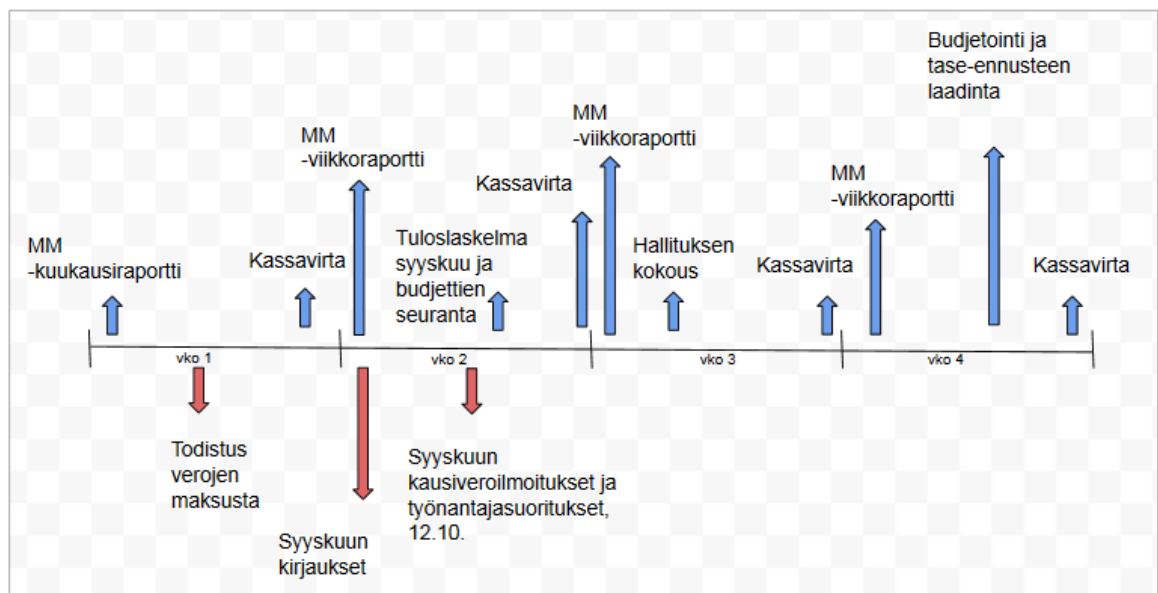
Budjetointi ja tase-ennusteen laadinta

MM -viikkoraportti

MM -viikkoraportti

MM -viikkoraportti

Kassavirta

Tuloslaskelma syyskuu ja budjettien seuranta

Hallituksen kokous

MM -kuukausiraportti

Kassavirta

Kassavirta

Kassavirta

vko 1

vko 2

vko 3

vko 4

Todistus verojen maksusta

Syyskuun kausiveroilmoitukset ja työnantajasuoritukset, 12.10.

Syyskuun kirjaukset